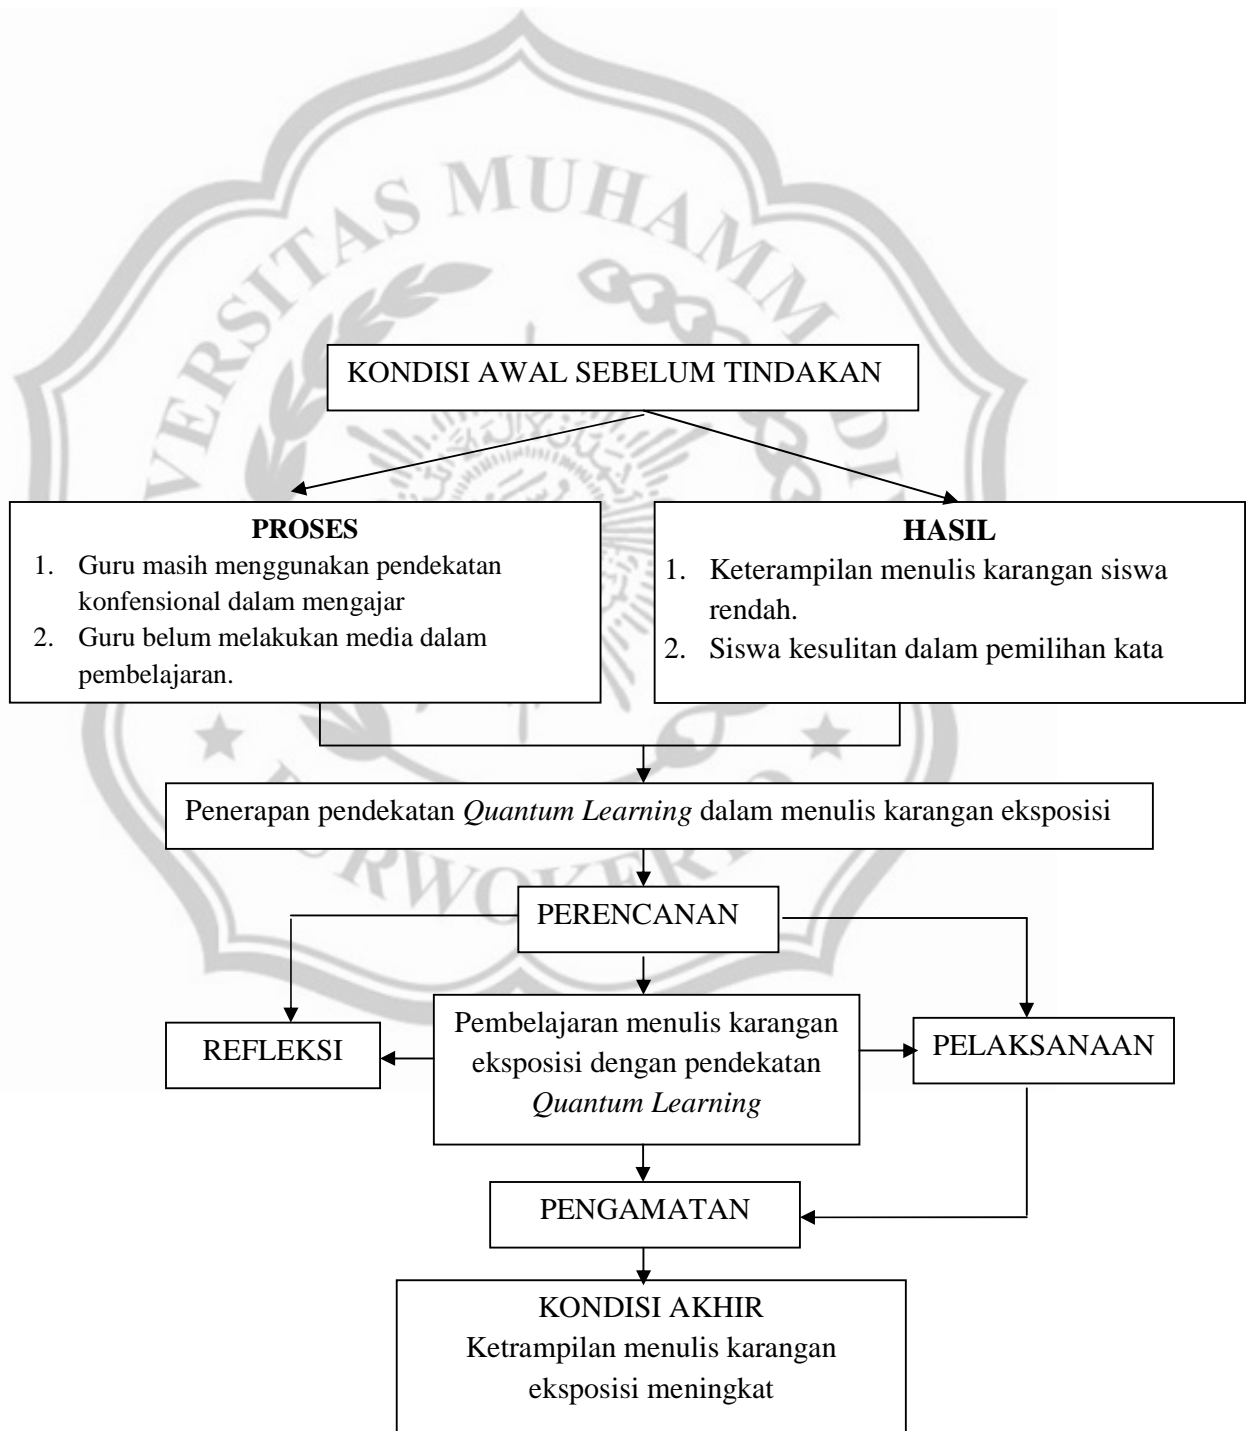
KONDISI AWAL SEBELUM TINDAKAN

**PROSES**
1. Guru masih menggunakan pendekatan konfensional dalam mengajar
2. Guru belum melakukan media dalam pembelajaran.

**HASIL**
1. Keterampilan menulis karangan siswa rendah.
2. Siswa kesulitan dalam pemilihan kata

Penerapan pendekatan *Quantum Learning* dalam menulis karangan eksposisi

PERENCANAN

REFLEKSI

Pembelajaran menulis karangan eksposisi dengan pendekatan *Quantum Learning*

PELAKSANAAN

PENGAMATAN

KONDISI AKHIR
Ketrampilan menulis karangan eksposisi meningkat